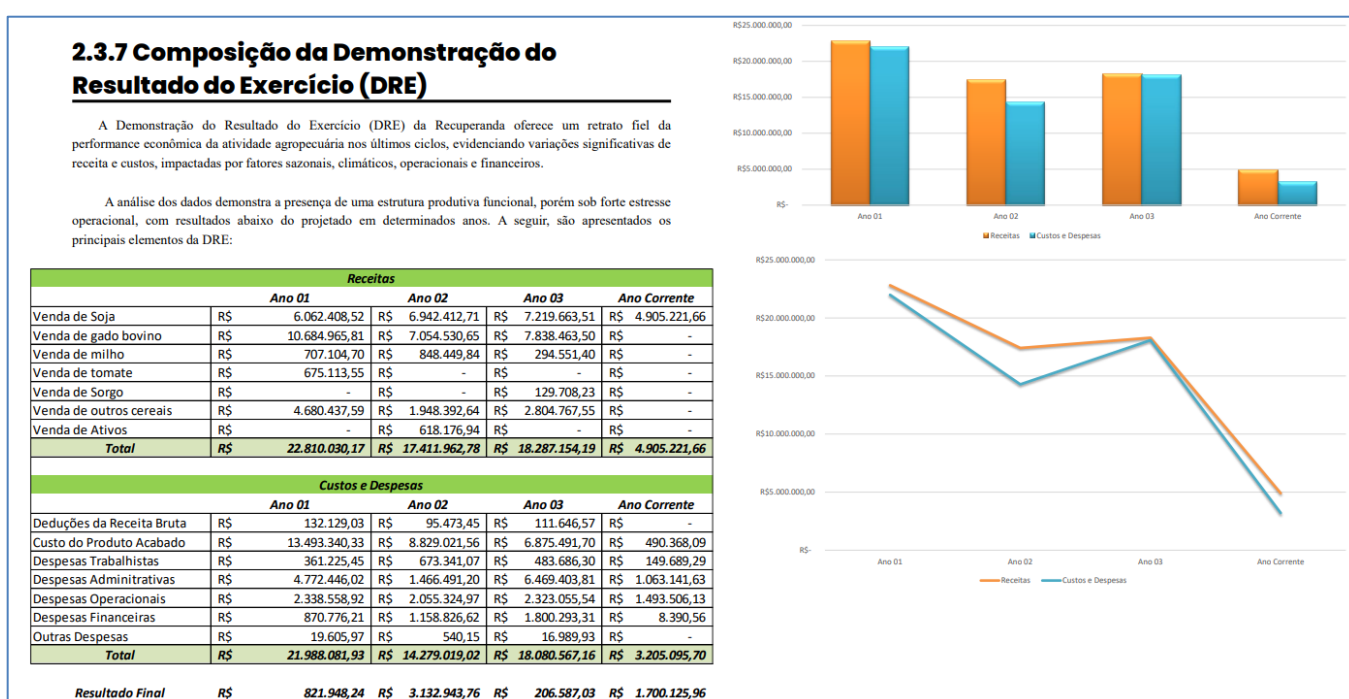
2.3.7 Composição da Demonstração do Resultado do Exercício (DRE)

A Demonstração do Resultado do Exercício (DRE) da Recuperanda oferece um retrato fiel da performance econômica da atividade agropecuária nos últimos ciclos, evidenciando variações significativas de receita e custos, impactadas por fatores sazonais, climáticos, operacionais e financeiros.

A análise dos dados demonstra a presença de uma estrutura produtiva funcional, porém sob forte estresse operacional, com resultados abaixo do projetado em determinados anos. A seguir, são apresentados os principais elementos da DRE:

| Receitas | Ano 01 | Ano 02 | Ano 03 | Ano Corrente |
|---|---|---|---|---|
| Venda de Soja | R$ 6.062.408,52 | R$ 6.942.412,71 | R$ 7.219.663,51 | R$ 4.905.221,66 |
| Venda de gado bovino | R$ 10.684.965,81 | R$ 7.054.530,65 | R$ 7.838.463,50 | R$ - |
| Venda de milho | R$ 707.104,70 | R$ 848.449,84 | R$ 294.551,40 | R$ - |
| Venda de tomate | R$ 675.113,55 | R$ - | R$ - | R$ - |
| Venda de Sorgo | R$ - | R$ - | R$ 129.708,23 | R$ - |
| Venda de outros cereais | R$ 4.680.437,59 | R$ 1.948.392,64 | R$ 2.804.767,55 | R$ - |
| Venda de Ativos | R$ - | R$ 618.176,94 | R$ - | R$ - |
| Total | R$ 22.810.030,17 | R$ 17.411.962,78 | R$ 18.287.154,19 | R$ 4.905.221,66 |

| Custos e Despesas | Ano 01 | Ano 02 | Ano 03 | Ano Corrente |
|---|---|---|---|---|
| Deduções da Receita Bruta | R$ 132.129,03 | R$ 95.473,45 | R$ 111.646,57 | R$ - |
| Custo do Produto Acabado | R$ 13.493.340,33 | R$ 8.829.021,56 | R$ 6.875.491,70 | R$ 490.368,09 |
| Despesas Trabalhistas | R$ 361.225,45 | R$ 673.341,07 | R$ 483.686,30 | R$ 149.689,29 |
| Despesas Adminitrativas | R$ 4.772.446,02 | R$ 1.466.491,20 | R$ 6.469.403,81 | R$ 1.063.141,63 |
| Despesas Operacionais | R$ 2.338.558,92 | R$ 2.055.324,97 | R$ 2.323.055,54 | R$ 1.493.506,13 |
| Despesas Financeiras | R$ 870.776,21 | R$ 1.158.826,62 | R$ 1.800.293,31 | R$ 8.390,56 |
| Outras Despesas | R$ 19.605,97 | R$ 540,15 | R$ 16.989,93 | R$ - |
| Total | R$ 21.988.081,93 | R$ 14.279.019,02 | R$ 18.080.567,16 | R$ 3.205.095,70 |

| Resultado Final | R$ 821.948,24 | R$ 3.132.943,76 | R$ 206.587,03 | R$ 1.700.125,96 |
|---|---|---|---|---|

R$25.000.000,00
R$20.000.000,00
R$15.000.000,00
R$10.000.000,00
R$5.000.000,00
R$-
Ano 01 Ano 02 Ano 03 Ano Corrente
Receitas Custos e Despesas

R$25.000.000,00
R$20.000.000,00
R$15.000.000,00
R$10.000.000,00
R$5.000.000,00
R$-
Ano 01 Ano 02 Ano 03 Ano Corrente
Receitas Custos e Despesas